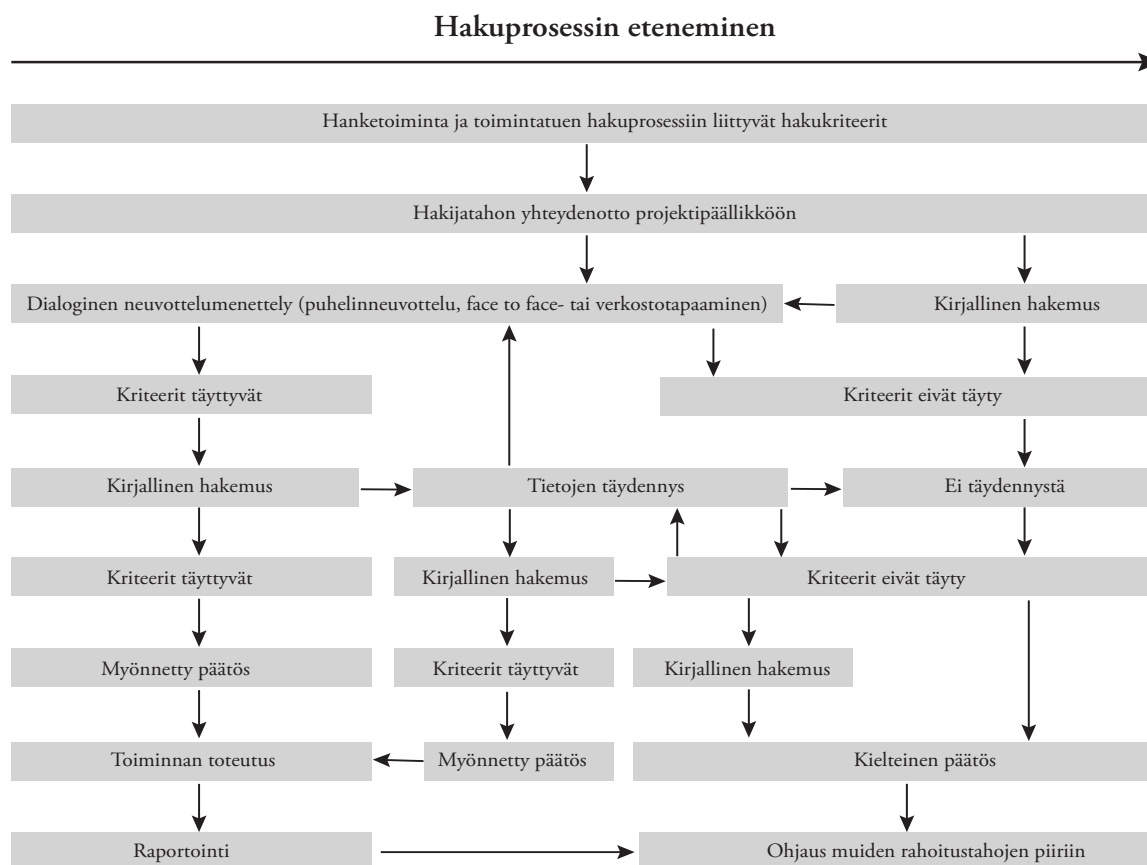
Hakuprosessin eteneminen

Hanketoiminta ja toimintatuen hakuprosessiin liittyvät hakukriteerit

Hakijatahon yhteydenotto projektipäällikköön

Dialoginen neuvottelumenettely (puhelinneuvottelu, face to face- tai verkostotapaaminen)

Kirjallinen hakemus

Kriteerit täyttyvät

Kriteerit eivät täyty

Kirjallinen hakemus

Tietojen täydennys

Ei täydennystä

Kriteerit täyttyvät

Kirjallinen hakemus

Kriteerit eivät täyty

Myönnetty päätös

Kriteerit täyttyvät

Kirjallinen hakemus

Toiminnan toteutus

Myönnetty päätös

Kielteinen päätös

Raportointi

Ohjaus muiden rahoitustahojen piiriin